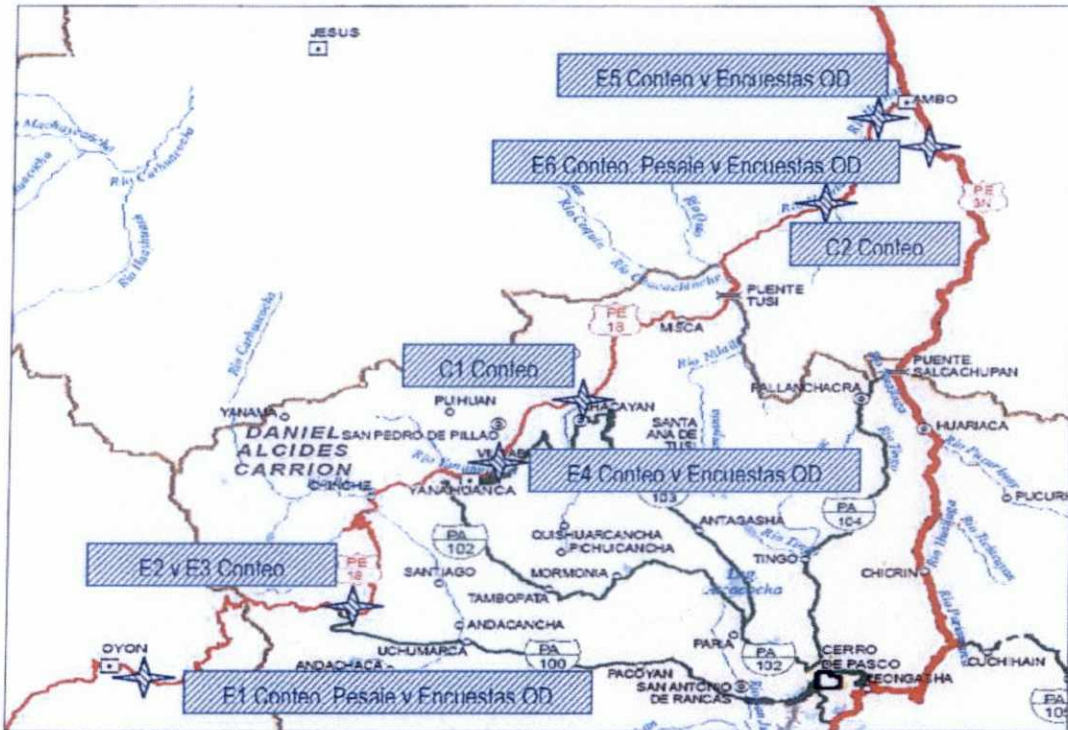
JESUS

E5 Conteo y Encuestas OD

AMBO

E6 Conteo, Pesaje y Encuestas OD

PE 3N

C2 Conteo

Río Machaycancha

Río Carhuacocha

Río Huallaga

PUENTE TUSI

PE 18

MISCA

C1 Conteo

PUENTE SALCACHUPAN

PALLANCHACRA

YANAMA

PUHUAN

HACAYAN

SANTA ANA DE TUSI

HUARIACA

DANIEL ALCIDES CARRION

SAN PEDRO DE PILLAO

E4 Conteo y Encuestas OD

CHINCHE

YANAHUANCA

PA 103

PA 104

PUCURI

ANTAGASHA

PA 102

QUISHUARCANCHA

PICHUCANCHA

TINGO

E2 y E3 Conteo

PE 18

SANTIAGO

MORMONIA

CHICRIN

TAMBOPATA

ANDACANCHA

OYON

UCHUMARCA

PA 100

PARA

PA 102

CERRO DE PASCO

CUCHIHAIN

ANDACHACA

PACOYAN

YEONGASHA

E1 Conteo, Pesaje y Encuestas OD

SAN ANTONIO DE RANCAS

PA 10